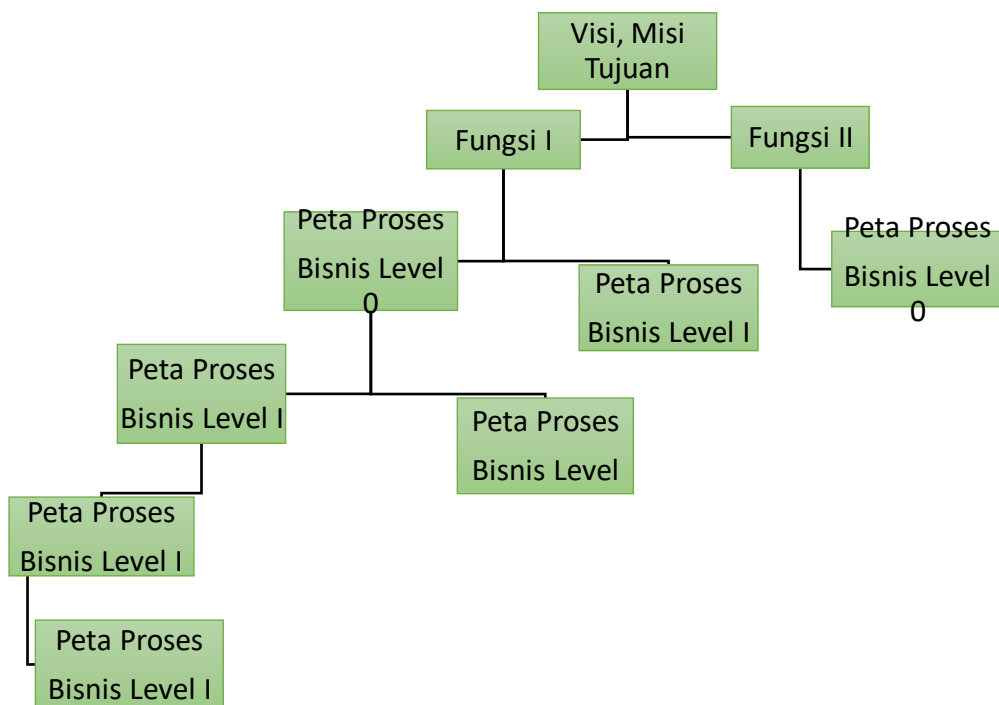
Visi, Misi Tujuan

Fungsi I

Fungsi II

Peta Proses Bisnis Level 0

Peta Proses Bisnis Level I

Peta Proses Bisnis Level 0

Peta Proses Bisnis Level I

Peta Proses Bisnis Level

Peta Proses Bisnis Level I

Peta Proses Bisnis Level I